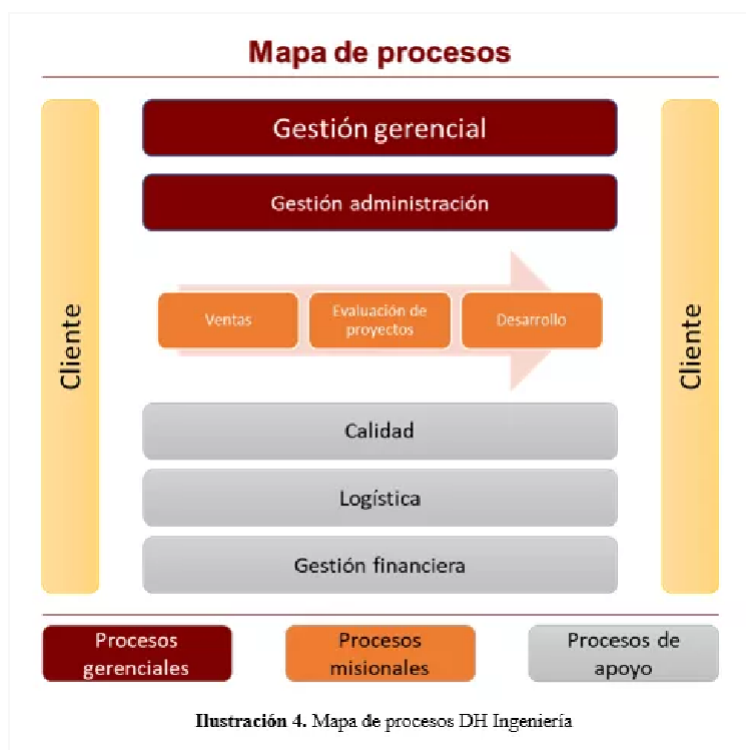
Mapa de procesos

Cliente

Gestión gerencial

Gestión administración

Ventas

Evaluación de proyectos

Desarrollo

Calidad

Logística

Gestión financiera

Cliente

Procesos gerenciales

Procesos misionales

Procesos de apoyo

**Ilustración 4.** Mapa de procesos DH Ingeniería